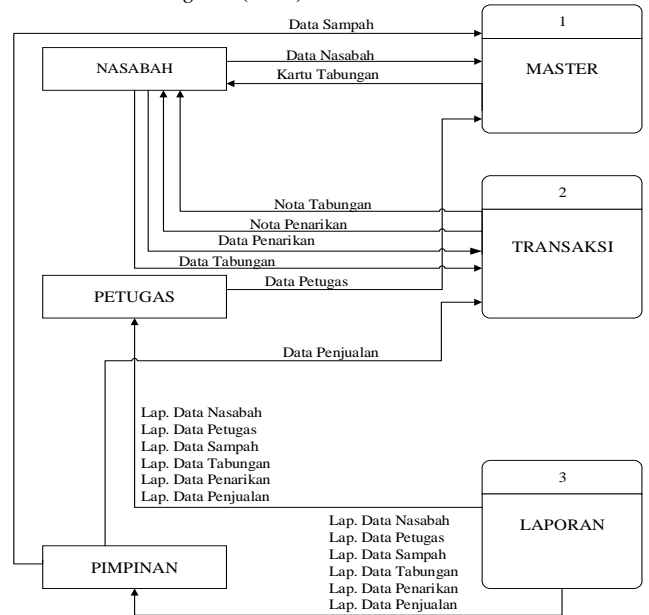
Data Sampah

1

MASTER

NASABAH

Data Nasabah

Kartu Tabungan

Nota Tabungan

Nota Penarikan

Data Penarikan

Data Tabungan

2

TRANSAKSI

PETUGAS

Data Petugas

Data Penjualan

Lap. Data Nasabah
Lap. Data Petugas
Lap. Data Sampah
Lap. Data Tabungan
Lap. Data Penarikan
Lap. Data Penjualan

3

LAPORAN

Lap. Data Nasabah
Lap. Data Petugas
Lap. Data Sampah
Lap. Data Tabungan
Lap. Data Penarikan
Lap. Data Penjualan

PIMPINAN